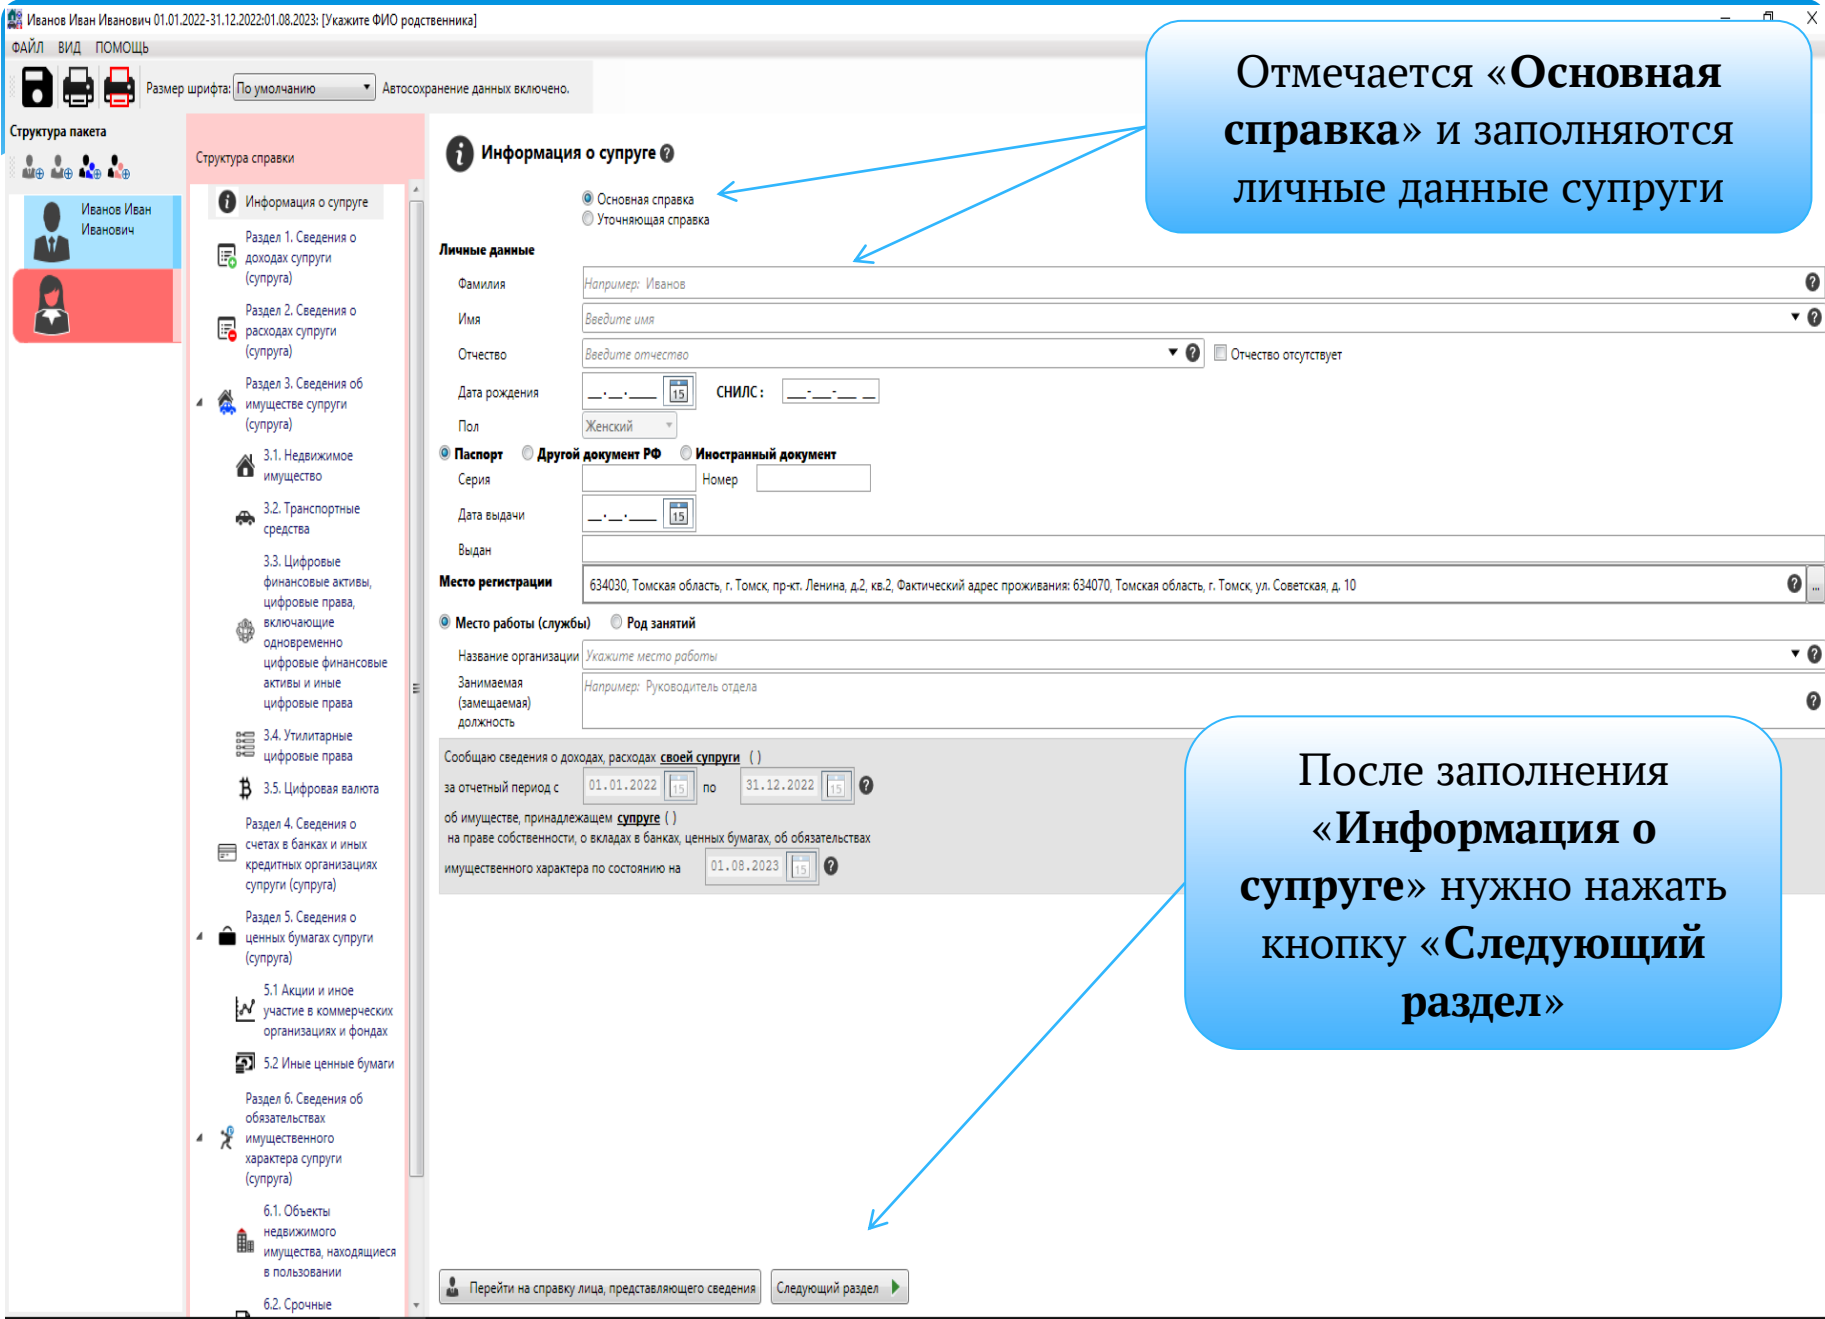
Иванов Иван Иванович 01.01.2022-31.12.2022:01.08.2023: [Укажите ФИО родственника]

ФАЙЛ ВИД ПОМОЩЬ

Размер шрифта: По умолчанию Автосохранение данных включено.

Отмечается «**Основная справка**» и заполняются личные данные супруги

Структура пакета

Иванов Иван Иванович

Структура справки

Информация о супруге

Раздел 1. Сведения о доходах супруги (супруга)

Раздел 2. Сведения о расходах супруги (супруга)

Раздел 3. Сведения об имуществе супруги (супруга)

3.1. Недвижимое имущество

3.2. Транспортные средства

3.3. Цифровые финансовые активы, цифровые права, включающие одновременно цифровые финансовые активы и иные цифровые права

3.4. Утилитарные цифровые права

3.5. Цифровая валюта

Раздел 4. Сведения о счетах в банках и иных кредитных организациях супруги (супруга)

Раздел 5. Сведения о ценных бумагах супруги (супруга)

5.1 Акции и иное участие в коммерческих организациях и фондах

5.2 Иные ценные бумаги

Раздел 6. Сведения об обязательствах имущественного характера супруги (супруга)

6.1. Объекты недвижимого имущества, находящиеся в пользовании

6.2. Срочные

Информация о супруге

Основная справка
Уточняющая справка

Личные данные

Фамилия Например: Иванов

Имя Введите имя

Отчество Введите отчество Отчество отсутствует

Дата рождения __.__.____ 15 СНИЛС: ___-___-___ __

Пол Женский

Паспорт Другой документ РФ Иностранный документ

Серия Номер

Дата выдачи __.__.____ 15

Выдан

Место регистрации 634030, Томская область, г. Томск, пр-кт. Ленина, д.2, кв.2, Фактический адрес проживания: 634070, Томская область, г. Томск, ул. Советская, д. 10

Место работы (службы) Род занятий

Название организации Укажите место работы

Занимаемая (замещаемая) должность Например: Руководитель отдела

Сообщаю сведения о доходах, расходах своей супруги ( )

за отчетный период с 01.01.2022 по 31.12.2022

об имуществе, принадлежащем супруге ( )
на праве собственности, о вкладах в банках, ценных бумагах, об обязательствах

имущественного характера по состоянию на 01.08.2023

После заполнения «**Информация о супруге**» нужно нажать кнопку «**Следующий раздел**»

Перейти на справку лица, представляющего сведения

Следующий раздел